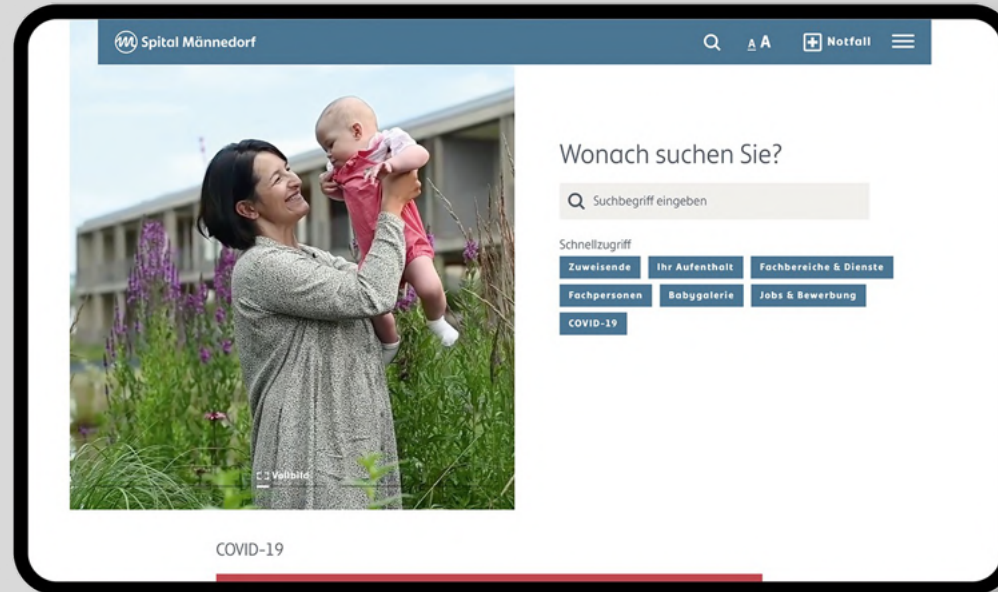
Spital Männedorf

A A

Notfall

Vollbild

Wonach suchen Sie?

Suchbegriff eingeben

Schnellzugriff

Zuweisende

Ihr Aufenthalt

Fachbereiche & Dienste

Fachpersonen

Babygalerie

Jobs & Bewerbung

COVID-19

COVID-19